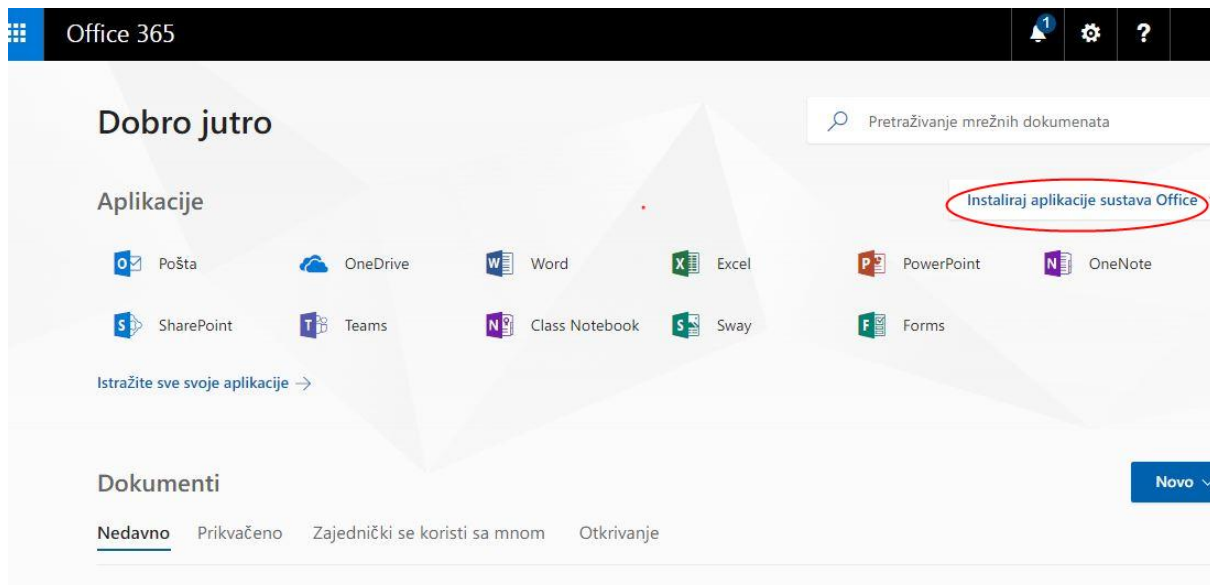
Office 365

1

?

Dobro jutro

Pretraživanje mrežnih dokumenata

Aplikacije

Instaliraj aplikacije sustava Office

Pošta
OneDrive
Word
Excel
PowerPoint
OneNote
SharePoint
Teams
Class Notebook
Sway
Forms

Istražite sve svoje aplikacije →

Dokumenti

Novo

Nedavno
Prikvačeno
Zajednički se koristi sa mnom
Otkrivanje